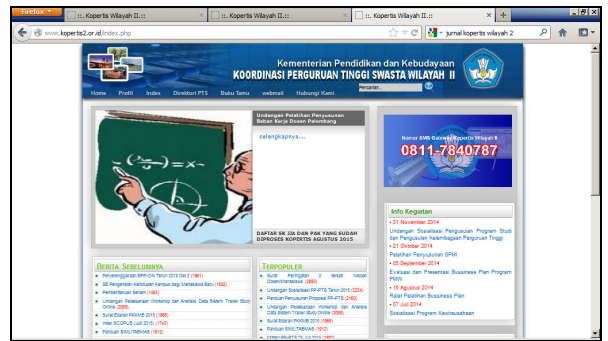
Firefox
:: Kopertis Wilayah II ::
:: Kopertis Wilayah II ::
:: Kopertis Wilayah II ::
www.kopertis2.or.id/index.php
jurnal kopertis wilayah 2

Kementerian Pendidikan dan Kebudayaan
KOORDINASI PERGURUAN TINGGI SWASTA WILAYAH II

Home Profil Index Direktori PTS Buku Tamu webmail Hubungi Kami
Pencarian..

Undangan Pelatihan Penyusunan Beban Kerja Dosen Palembang
selengkapnya....

DAFTAR SK JJA DAN PAK YANG SUDAH DIPROSES KOPERTIS AGUSTUS 2015

Nomor SMS Gateway Kopertis II
0811-7840787

Info Kegiatan
• 01 November 2014
Undangan Sosialisasi Pengusulan Program Studi dan Pengusulan Kelembagaan Perguruan Tinggi
• 21 Oktober 2014
Pelatihan Penyusunan SPMI
• 05 September 2014
Evaluasi dan Presentasi Bussiness Plan Program PMW
• 16 Agustus 2014
Rapat Pelatihan Bussiness Plan
• 07 Juni 2014
Sosialisasi Program Kewirausahaan

BERITA SEBELUMNYA
• Penyelenggaraan BPP-DN Tahun 2015 Gel 2 (1861)
• BE Pengenalan Kehidupan Kampus bagi Mahasiswa Baru (1655)
• Pemberitahuan Beram (1462)
• Undangan Pelaksanaan Workshop dan Analisis Data Sistem Tracer Study Online (2095)
• Surat Edaran PKKMB 2015 (1966)
• Index SCOPUS (Juli 2015) (1743)
• Panduan SIMLITABMAS (1912)

TERPOPULER
• Surat Peringatan 2 terkait Nilaian Dosen/Mahasiswa (2660)
• Undangan Sosialisasi PP-PTS Tahun 2015 (2234)
• Panduan Penyusunan Proposal PP-PTS (2160)
• Undangan Pelaksanaan Workshop dan Analisis Data Sistem Tracer Study Online (2095)
• Surat Edaran PKKMB 2015 (1966)
• Panduan SIMLITABMAS (1912)